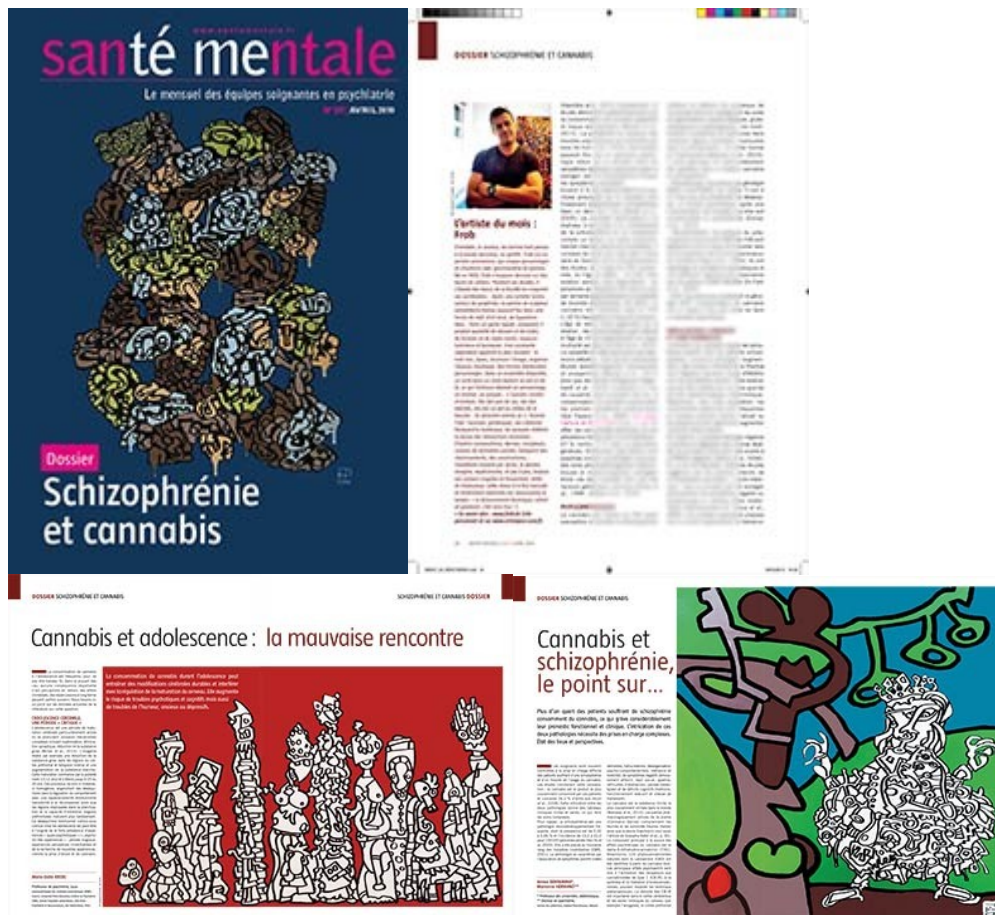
www.santementale.fr

santé mentale

Le mensuel des équipes soignantes en psychiatrie

N° 207 AVRIL 2016

Dossier

Schizophrénie et cannabis

DOSSIER SCHIZOPHRÉNIE ET CANNABIS

L'artiste du mois : Frob

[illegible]

DOSSIER SCHIZOPHRÉNIE ET CANNABIS

SCHIZOPHRÉNIE ET CANNABIS DOSSIER

Cannabis et adolescence : la mauvaise rencontre

La consommation de cannabis durant l'adolescence peut entraîner des modifications cérébrales durables et interférer avec la régulation de la maturation du cerveau. Elle augmente le risque de troubles psychotiques et aggrave ceux des troubles de l'humeur, anxieux ou dépressifs.

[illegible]

DOSSIER SCHIZOPHRÉNIE ET CANNABIS

Cannabis et schizophrénie, le point sur…

Plus d'un quart des patients souffrant de schizophrénie consomment du cannabis, ce qui grève considérablement leur pronostic fonctionnel et clinique. L'intrication de ces deux pathologies nécessite des prises en charge complexes. État des lieux et perspectives.

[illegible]